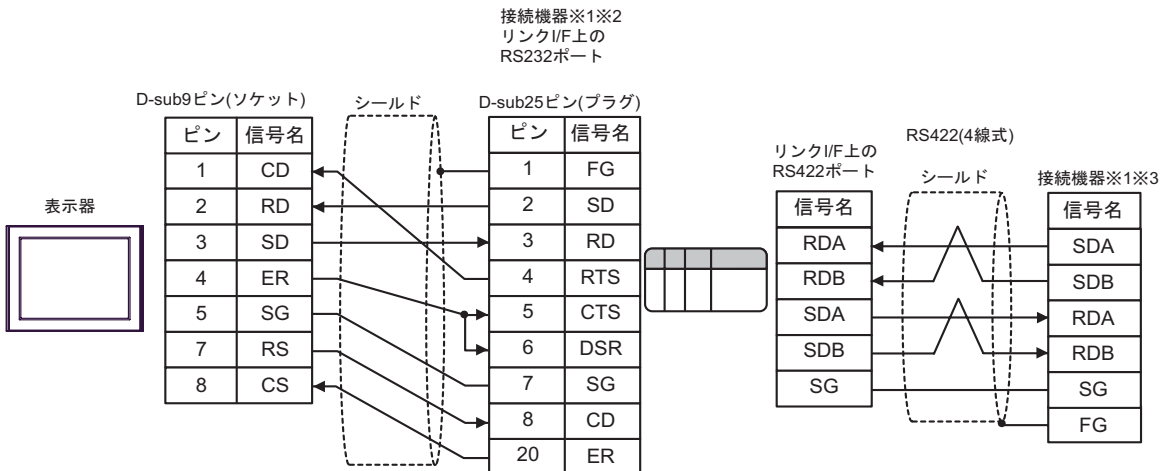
接続機器※1※2
リンクI/F上の
RS232ポート

表示器

D-sub9ピン(ソケット)

| ピン | 信号名 |
|---|---|
| 1 | CD |
| 2 | RD |
| 3 | SD |
| 4 | ER |
| 5 | SG |
| 7 | RS |
| 8 | CS |

シールド

D-sub25ピン(プラグ)

| ピン | 信号名 |
|---|---|
| 1 | FG |
| 2 | SD |
| 3 | RD |
| 4 | RTS |
| 5 | CTS |
| 6 | DSR |
| 7 | SG |
| 8 | CD |
| 20 | ER |

リンクI/F上の
RS422ポート

| 信号名 |
|---|
| RDA |
| RDB |
| SDA |
| SDB |
| SG |

RS422(4線式)

シールド

接続機器※1※3

| 信号名 |
|---|
| SDA |
| SDB |
| RDA |
| RDB |
| SG |
| FG |